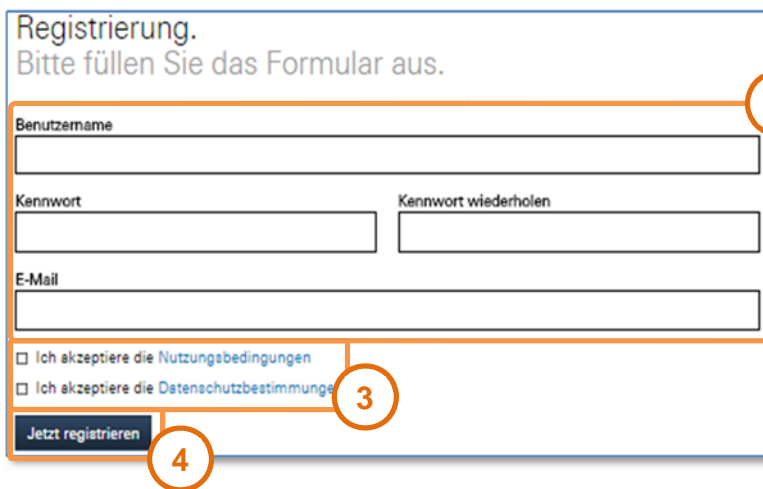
Registrierung.
Bitte füllen Sie das Formular aus.

Benutzername

Kennwort

Kennwort wiederholen

E-Mail

☐ Ich akzeptiere die Nutzungsbedingungen

☐ Ich akzeptiere die Datenschutzbestimmunge

3

Jetzt registrieren

4